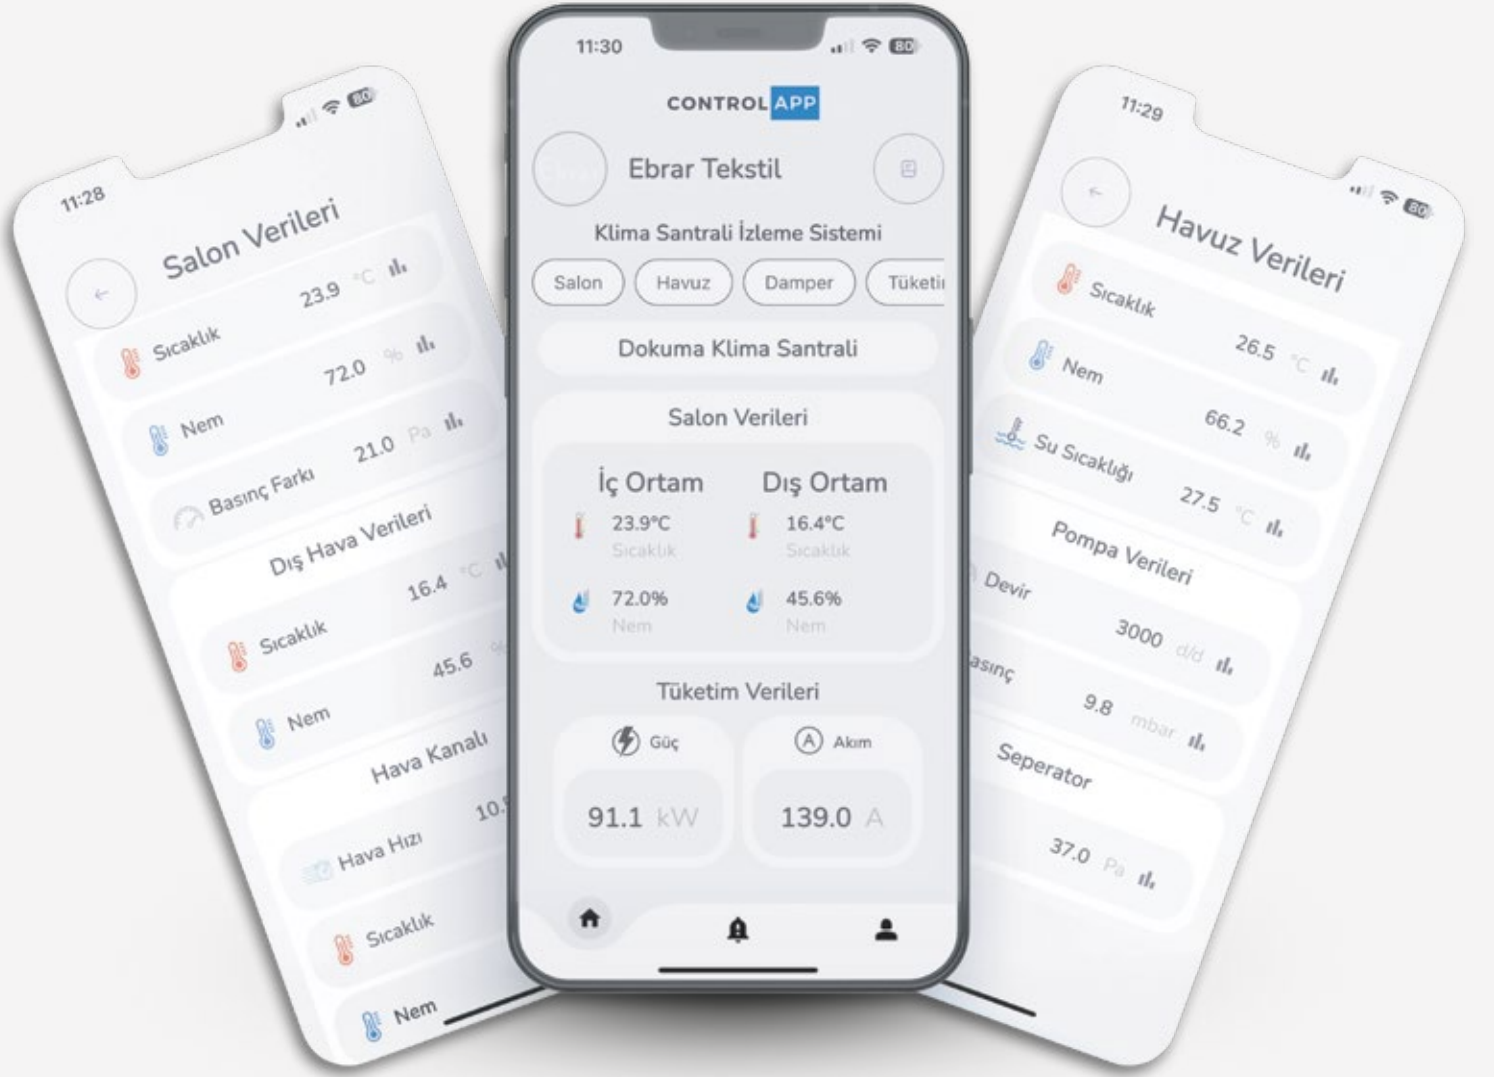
11:28

80

Salon Verileri

Sıcaklık 23.9 °C

Nem 72.0 %

Basınç Farkı 21.0 Pa

Dış Hava Verileri

Sıcaklık 16.4 °C

Nem 45.6 %

Hava Kanalı

Hava Hızı 10.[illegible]

Sıcaklık

Nem

11:30

80

CONTROL APP

Ebrar Tekstil

Klima Santrali İzleme Sistemi

Salon Havuz Damper Tüketi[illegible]

Dokuma Klima Santrali

Salon Verileri

İç Ortam

23.9°C
Sıcaklık

72.0%
Nem

Dış Ortam

16.4°C
Sıcaklık

45.6%
Nem

Tüketim Verileri

Güç
91.1 kW

Akım
139.0 A

11:29

80

Havuz Verileri

Sıcaklık 26.5 °C

Nem 66.2 %

Su Sıcaklığı 27.5 °C

Pompa Verileri

Devir 3000 d/d

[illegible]asınç 9.8 mbar

Seperator

37.0 Pa